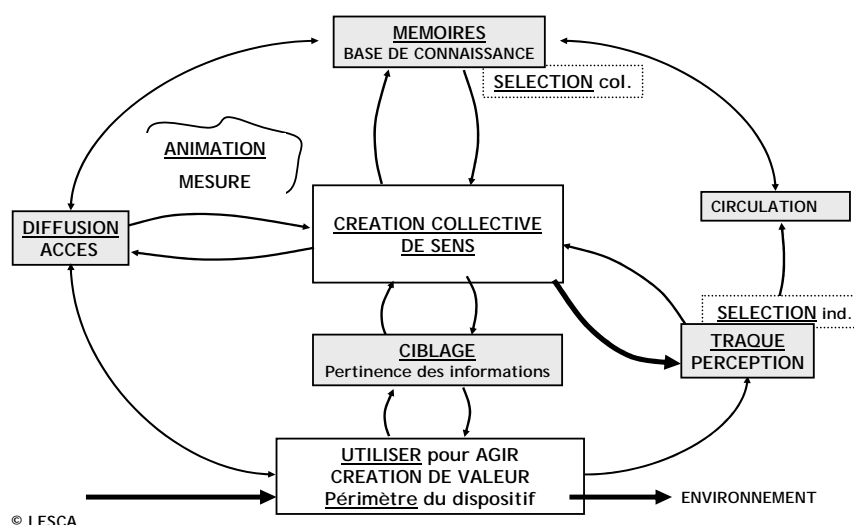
MEMOIRES
BASE DE CONNAISSANCE

SELECTION col.

ANIMATION
MESURE

DIFFUSION
ACCES

CREATION COLLECTIVE
DE SENS

CIRCULATION

SELECTION ind.

TRAQUE
PERCEPTION

CIBLAGE
Pertinence des informations

UTILISER pour AGIR
CRÉATION DE VALEUR
Périmètre du dispositif

ENVIRONNEMENT

© LESCA